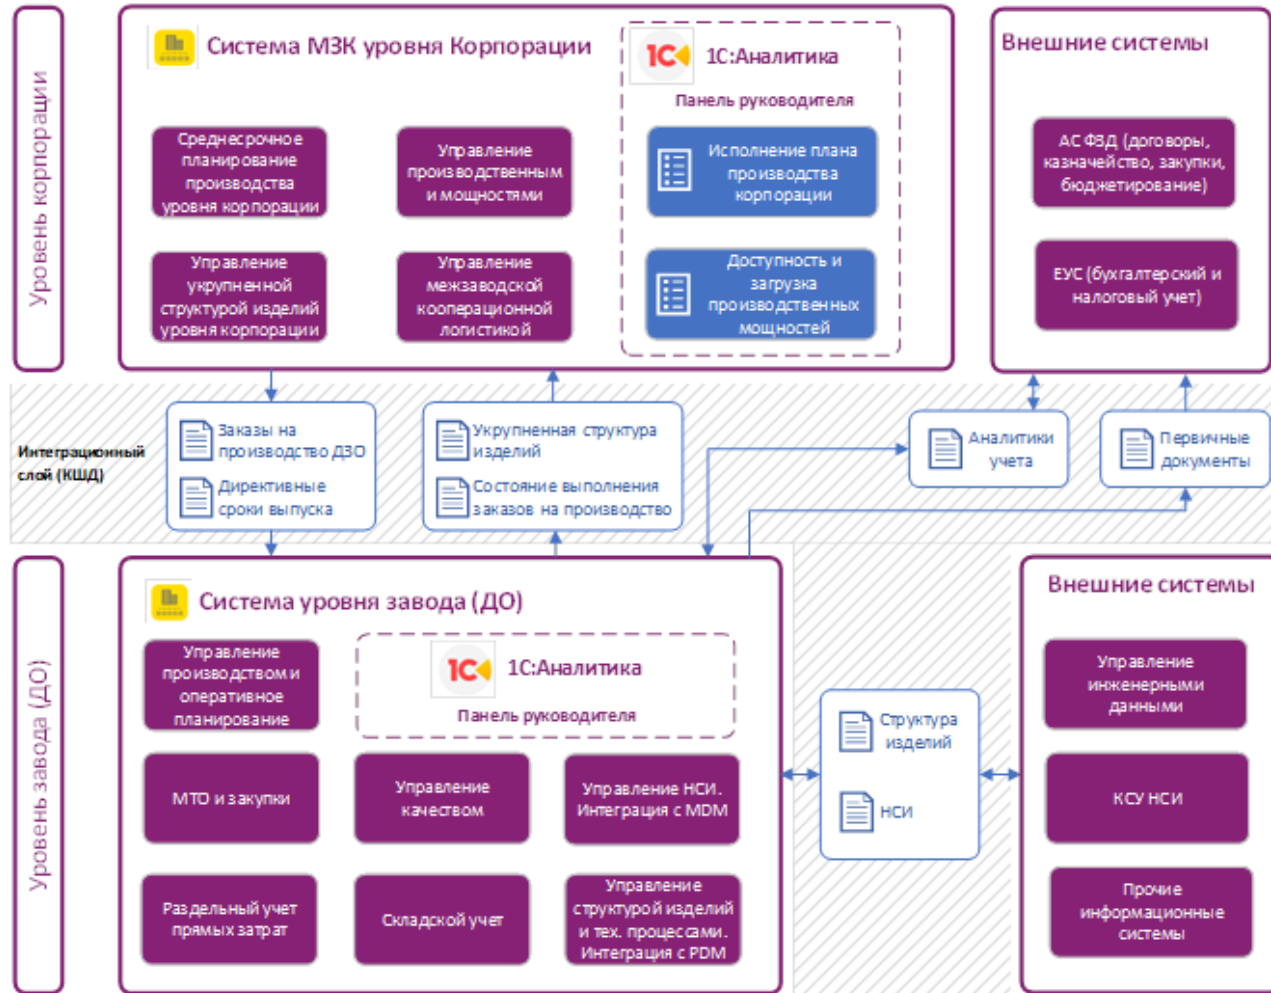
Уровень корпорации

Система МЗК уровня Корпорации

Среднесрочное планирование производства уровня корпорации

Управление производственными мощностями

Управление укрупненной структурой изделий уровня корпорации

Управление межзаводской кооперационной логистикой

1С 1С:Аналитика

Панель руководителя

Исполнение плана производства корпорации

Доступность и загрузка производственных мощностей

Внешние системы

АС ФЗД (договоры, казначейство, закупки, бюджетирование)

ЕУС (бухгалтерский и налоговый учет)

Интеграционный слой (КШД)

Заказы на производство ДЗО

Директивные сроки выпуска

Укрупненная структура изделий

Состояние выполнения заказов на производство

Аналитики учета

Первичные документы

Уровень завода (ДО)

Система уровня завода (ДО)

Управление производством и оперативное планирование

1С 1С:Аналитика

Панель руководителя

МТО и закупки

Управление качеством

Управление НСИ. Интеграция с MDM

Раздельный учет прямых затрат

Складской учет

Управление структурой изделий и тех. процессами. Интеграция с PDM

Структура изделий

НСИ

Внешние системы

Управление инженерными данными

КСУ НСИ

Прочие информационные системы